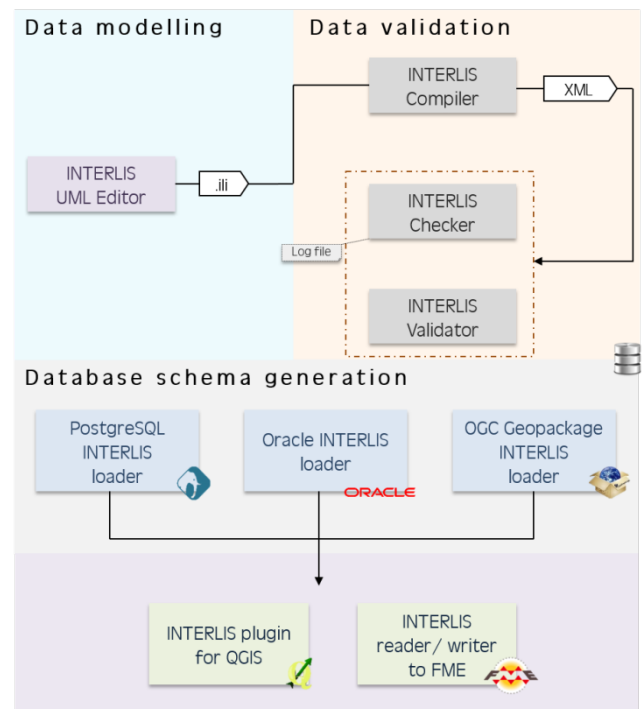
Data modelling

Data validation

INTERLIS Compiler

XML

INTERLIS UML Editor

.ili

INTERLIS Checker

Log file

INTERLIS Validator

Database schema generation

PostgreSQL INTERLIS loader

Oracle INTERLIS loader

ORACLE

OGC Geopackage INTERLIS loader

INTERLIS plugin for QGIS

INTERLIS reader/ writer to FME